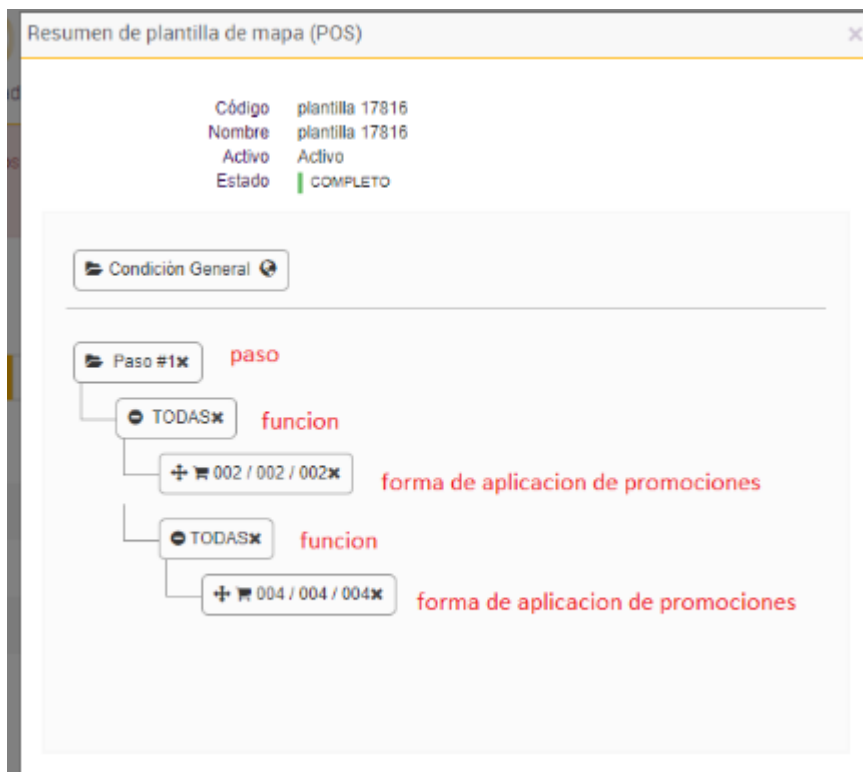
Resumen de plantilla de mapa (POS)

Código plantilla 17816
Nombre plantilla 17816
Activo Activo
Estado COMPLETO

Condición General

Paso #1 paso

TODAS funcion

002 / 002 / 002 forma de aplicacion de promociones

TODAS funcion

004 / 004 / 004 forma de aplicacion de promociones